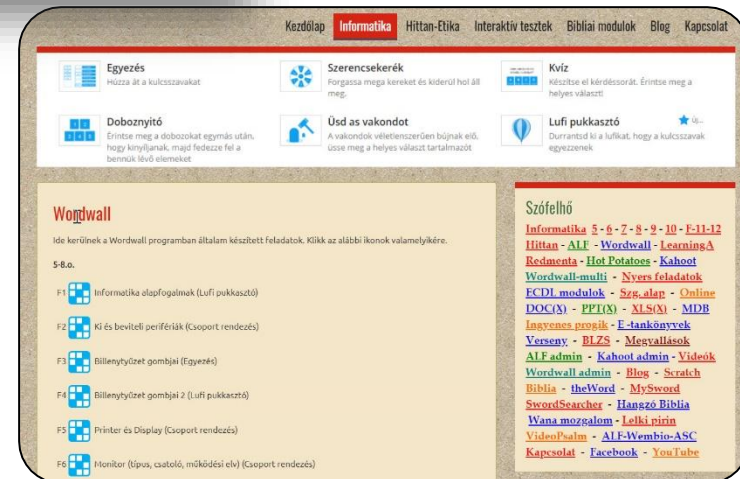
Kezdőlap Informatika Hittan-Etika Interaktív tesztek Bibliai modulok Blog Kapcsolat

Egyezés
Húzza át a kulcsszavakat

Szerencsekerék
Forgassa meg a kereket és kiderül hol áll meg.

Kvíz
Készítse el kérdéssorát. Érintse meg a helyes választ!

Doboznyitó
Érintse meg a dobozokat egymás után, hogy kinyíljanak, majd fedezze fel a bennük lévő elemeket

Üsd as vakondot
A vakondok véletlenszerűen bújnak elő, üsse meg a helyes választ tartalmazót

Lufi pukkasztó
Durrantsd ki a lufikat, hogy a kulcsszavak egyezzenek

Új...

Wordwall

Ide kerülnek a Wordwall programban általam készített feladatok. Klikk az alábbi ikonok valamelyikére.

5-8.o.

F1 Informatika alapfogalmak (Lufi pukkasztó)

F2 Ki és beviteli perifériák (Csoport rendezés)

F3 Billenytyűzet gombjai (Egyezés)

F4 Billenytyűzet gombjai 2 (Lufi pukkasztó)

F5 Printer és Display (Csoport rendezés)

F6 Monitor (típus, csatoló, működési elv) (Csoport rendezés)

Szófelhő

Informatika 5 - 6 - 7 - 8 - 9 - 10 - F-11-12 Hittan - ALF - Wordwall - LearningA Redmenta - Hot Potatoes - Kahoot Wordwall-multi - Nyers feladatok ECDL modulok - Szg. alap - Online DOC(X) - PPT(X) - XLS(X) - MDB Ingyenes progik - E -tankönyvek Verseny - BLZS - Megoldások ALF admin - Kahoot admin - Videók Wordwall admin - Blog - Scratch Biblia - theWord - MySword SwordSearcher - Hangzó Biblia Wana mozgalom - Lelki pirin VideoPsalm - ALF-Wembio-ASC Kapcsolat - Facebook - YouTube